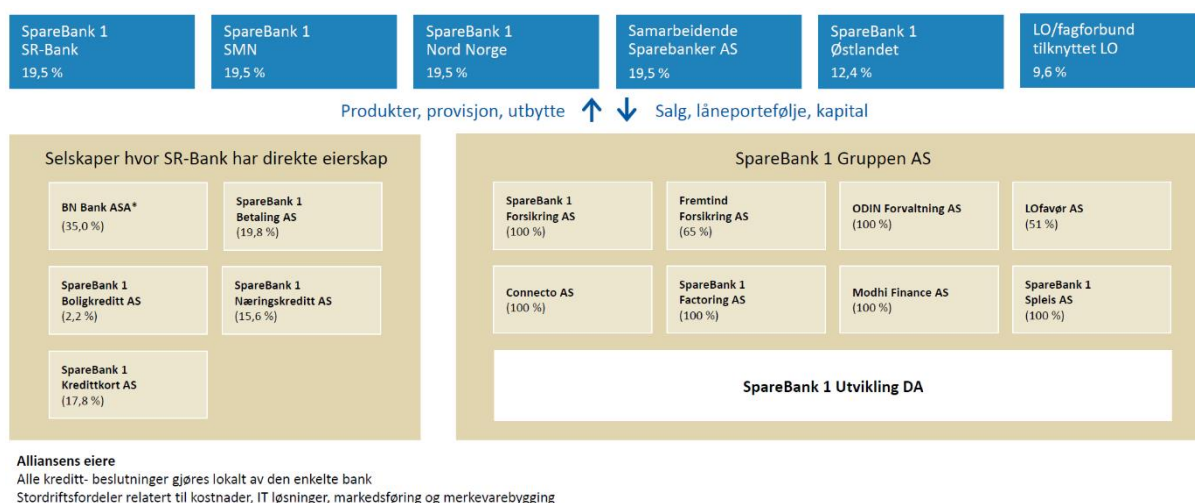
SpareBank 1 SR-Bank
19,5 %

SpareBank 1 SMN
19,5 %

SpareBank 1 Nord Norge
19,5 %

Samarbeidende Sparebanker AS
19,5 %

SpareBank 1 Østlandet
12,4 %

LO/fagforbund tilknyttet LO
9,6 %

Produkter, provisjon, utbytte ↑ ↓ Salg, låneportefølje, kapital

Selskaper hvor SR-Bank har direkte eierskap

BN Bank ASA*
(35,0 %)

SpareBank 1 Betaling AS
(19,8 %)

SpareBank 1 Boligkreditt AS
(2,2 %)

SpareBank 1 Næringskreditt AS
(15,6 %)

SpareBank 1 Kredittkort AS
(17,8 %)

SpareBank 1 Gruppen AS

SpareBank 1 Forsikring AS
(100 %)

Fremtind Forsikring AS
(65 %)

ODIN Forvaltning AS
(100 %)

LOfavør AS
(51 %)

Connecto AS
(100 %)

SpareBank 1 Factoring AS
(100 %)

Modhi Finance AS
(100 %)

SpareBank 1 Spleis AS
(100 %)

SpareBank 1 Utvikling DA

Alliansens eiere
Alle kreditt- beslutninger gjøres lokalt av den enkelte bank
Stordriftsfordeler relatert til kostnader, IT løsninger, markedsføring og merkevarebygging